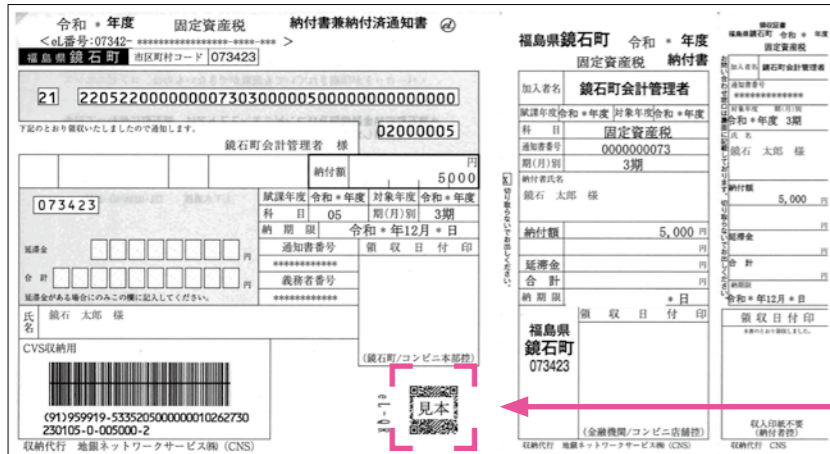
令和 ＊ 年度　固定資産税　納付書兼納付済通知書

＜eL番号:07342- ****************-****-*** ＞

福島県 鏡石町　市区町村コード 073423

21　220522000000007303000005000000000000000

下記のとおり領収いたしましたので通知します。

02000005

鏡石町会計管理者　様

| 納付額 | 円 5000 |
|---|---|

073423

| 賦課年度 | 令和＊年度 | 対象年度 | 令和＊年度 |
|---|---|---|---|
| 科目 | 05 | 期(月)別 | 3期 |
| 納期限 | 令和＊年12月＊日 | | |

| 通知書番号 | 領収日付印 |
|---|---|
| ************ | |
| 義務者番号 | |
| ************ | |

延滞金　円

合計　円

延滞金がある場合にのみこの欄に記入してください。

氏名　鏡石　太郎　様

CVS収納用

(91)959919-5335205000000010262730

230105-0-005000-2

(鏡石町/コンビニ本部控)

eL-QR

見本

収納代行　地銀ネットワークサービス㈱ (CNS)

切り取らないでお出しください。

福島県鏡石町　令和 ＊ 年度

固定資産税　納付書

| 加入者名 | 鏡石町会計管理者 | | |
|---|---|---|---|
| 賦課年度 | 令和＊年度 | 対象年度 | 令和＊年度 |
| 科目 | 固定資産税 | | |
| 通知書番号 | 0000000073 | | |
| 期(月)別 | 3期 | | |

納付者氏名　鏡石　太郎　様

| 納付額 | 5,000 円 |
|---|---|
| 延滞金 | 円 |
| 合計 | 円 |
| 納期限 | ＊日 |

福島県鏡石町 073423

領収日付印

(金融機関/コンビニ店舗控)

収納代行　地銀ネットワークサービス㈱ (CNS)

領収証書　鏡石町　令和　年度

固定資産税

加入者名　鏡石町会計管理者

通知書番号 ************

対象年度 令和＊年度　3期

氏名　鏡石　太郎　様

納付額　5,000 円

延滞金　円

合計　円

納期限 令和＊年12月＊日

領収日付印

収入印紙不要(納付者控)

この領収証書は、大切に保管してください。